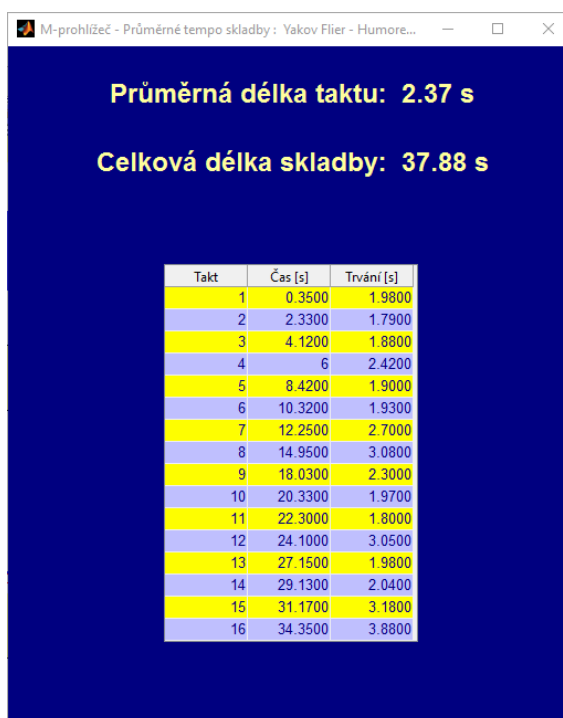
M-prohlížeč - Průměrné tempo skladby : Yakov Flier - Humore...

Průměrná délka taktu: 2.37 s

Celková délka skladby: 37.88 s

| Takt | Čas [s] | Trvání [s] |
|---|---|---|
| 1 | 0.3500 | 1.9800 |
| 2 | 2.3300 | 1.7900 |
| 3 | 4.1200 | 1.8800 |
| 4 | 6 | 2.4200 |
| 5 | 8.4200 | 1.9000 |
| 6 | 10.3200 | 1.9300 |
| 7 | 12.2500 | 2.7000 |
| 8 | 14.9500 | 3.0800 |
| 9 | 18.0300 | 2.3000 |
| 10 | 20.3300 | 1.9700 |
| 11 | 22.3000 | 1.8000 |
| 12 | 24.1000 | 3.0500 |
| 13 | 27.1500 | 1.9800 |
| 14 | 29.1300 | 2.0400 |
| 15 | 31.1700 | 3.1800 |
| 16 | 34.3500 | 3.8800 |